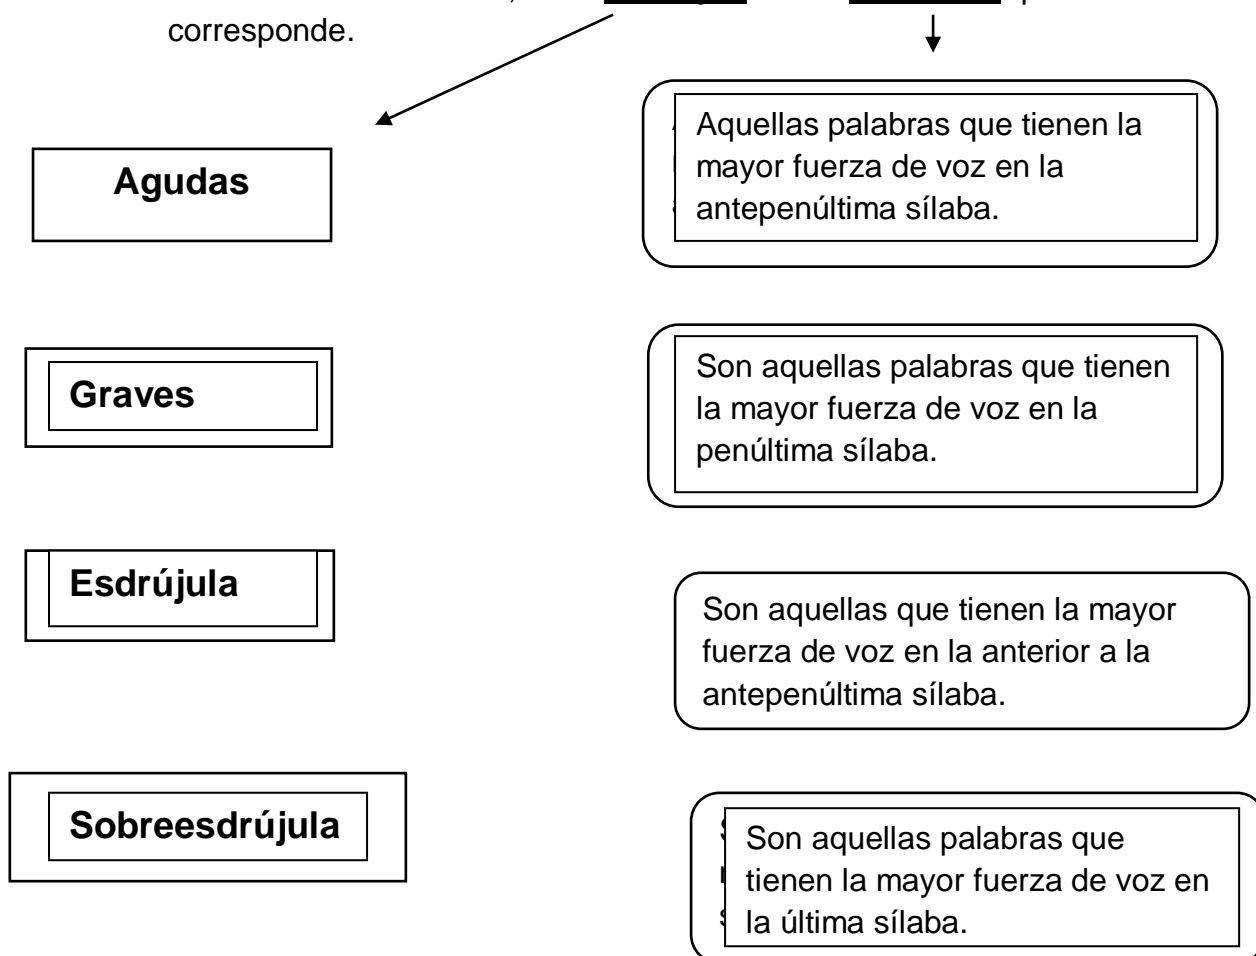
corresponde.

Agudas

Aquellas palabras que tienen la mayor fuerza de voz en la antepenúltima sílaba.

Graves

Son aquellas palabras que tienen la mayor fuerza de voz en la penúltima sílaba.

Esdrújula

Son aquellas que tienen la mayor fuerza de voz en la anterior a la antepenúltima sílaba.

Sobreesdrújula

Son aquellas palabras que tienen la mayor fuerza de voz en la última sílaba.